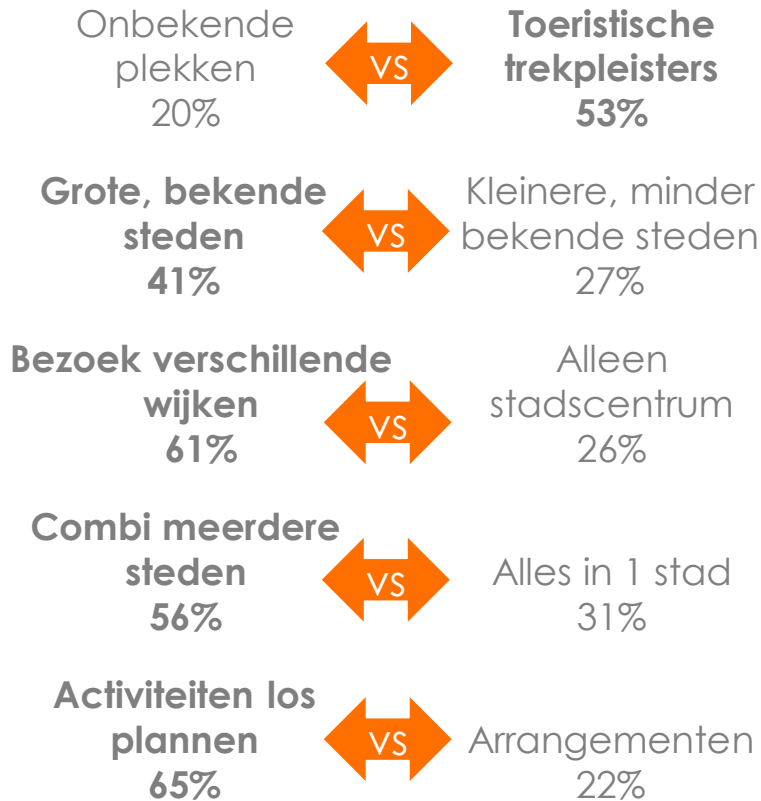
Onbekende plekken
20%

VS

Toeristische trekpleisters
53%

Grote, bekende steden
41%

VS

Kleinere, minder bekende steden
27%

Bezoek verschillende wijken
61%

VS

Alleen stadscentrum
26%

Combi meerdere steden
56%

VS

Alles in 1 stad
31%

Activiteiten los plannen
65%

VS

Arrangementen
22%